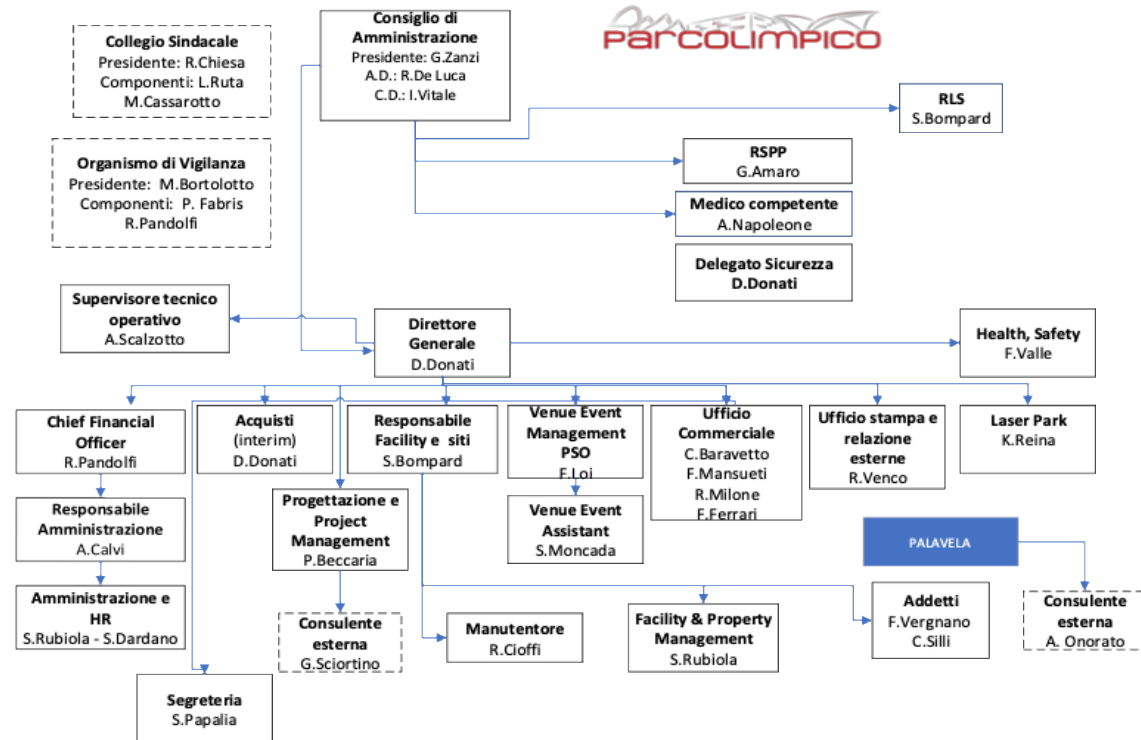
Consiglio di Amministrazione
Presidente: G.Zanzi
A.D.: R.De Luca
C.D.: I.Vitale

PARCOLIMPICO

Collegio Sindacale
Presidente: R.Chiesa
Componenti: L.Ruta
M.Cassarotto

Organismo di Vigilanza
Presidente: M.Bortolotto
Componenti: P. Fabris
R.Pandolfi

RLS
S.Bompard

RSPP
G.Amaro

Medico competente
A.Napoleone

Delegato Sicurezza
D.Donati

Supervisore tecnico operativo
A.Scalzotto

Direttore Generale
D.Donati

Health, Safety
F.Valle

Chief Financial Officer
R.Pandolfi

Acquisti (interim)
D.Donati

Responsabile Facility e siti
S.Bompard

Venue Event Management PSO
F.Loi

Ufficio Commerciale
C.Baravetto
F.Mansueti
R.Milone
F.Ferrari

Ufficio stampa e relazione esterne
R.Venco

Laser Park
K.Reina

Responsabile Amministrazione
A.Calvi

Progettazione e Project Management
P.Beccaria

Venue Event Assistant
S.Moncada

PALAVELA

Amministrazione e HR
S.Rubiola - S.Dardano

Consulente esterna
G.Sciortino

Manutentore
R.Cioffi

Facility & Property Management
S.Rubiola

Addetti
F.Vergnano
C.Silli

Consulente esterna
A. Onorato

Segreteria
S.Papalia